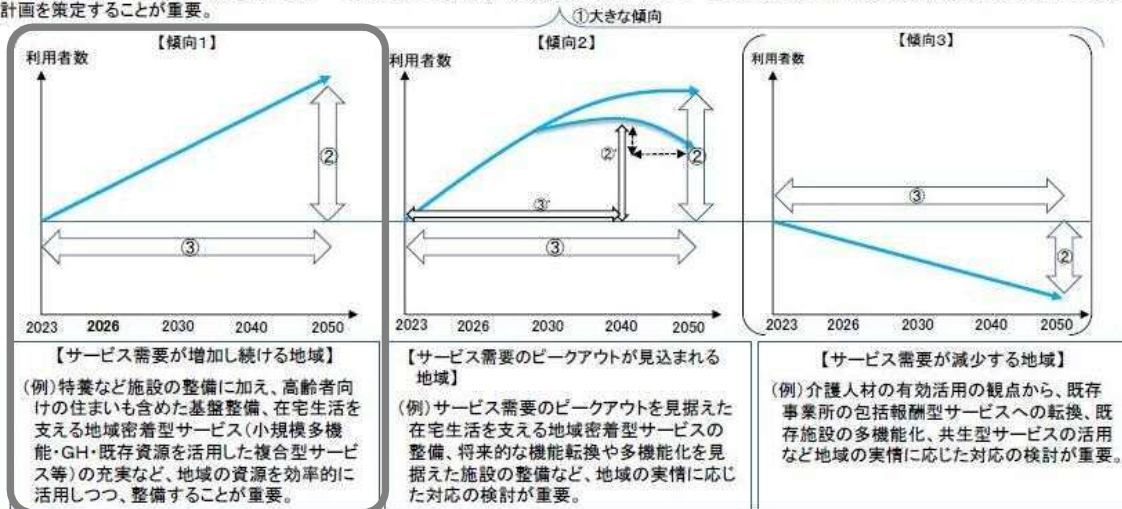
計画を策定することが重要。

①大きな傾向

【傾向1】

利用者数

②

③

2023 2026 2030 2040 2050

【サービス需要が増加し続ける地域】

(例)特養など施設の整備に加え、高齢者向けの住まいも含めた基盤整備、在宅生活を支える地域密着型サービス(小規模多機能・GH・既存資源を活用した複合型サービス等)の充実など、地域の資源を効率的に活用しつつ、整備することが重要。

【傾向2】

利用者数

②'

②

③'

③

2023 2026 2030 2040 2050

【サービス需要のピークアウトが見込まれる地域】

(例)サービス需要のピークアウトを見据えた在宅生活を支える地域密着型サービスの整備、将来的な機能転換や多機能化を見据えた施設の整備など、地域の実情に応じた対応の検討が重要。

【傾向3】

利用者数

③

②

2023 2026 2030 2040 2050

【サービス需要が減少する地域】

(例)介護人材の有効活用の観点から、既存事業所の包括報酬型サービスへの転換、既存施設の多機能化、共生型サービスの活用など地域の実情に応じた対応の検討が重要。